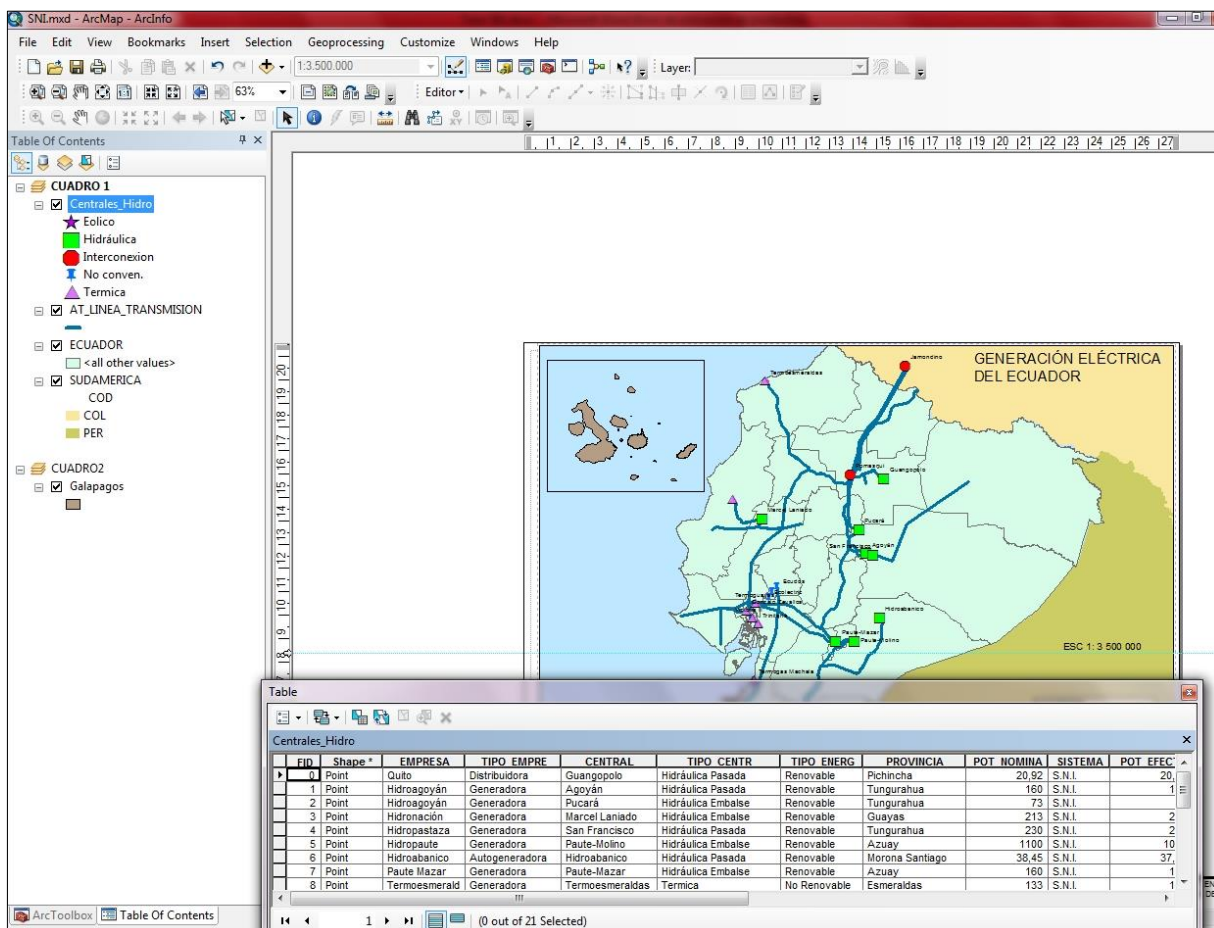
SNI.mxd - ArcMap - ArcInfo

File Edit View Bookmarks Insert Selection Geoprocessing Customize Windows Help

1:3.500.000

Layer:

63%

Editor▾

Table Of Contents

CUADRO 1
Centrales_Hidro
Eolico
Hidráulica
Interconexion
No conven.
Termica
AT_LINEA_TRANSMISION
ECUADOR
<all other values>
SUDAMERICA
COD
COL
PER

CUADRO2
Galapagos

GENERACIÓN ELÉCTRICA DEL ECUADOR

Jamondino
Guangopolo
Marcel Laniado
Pucará
San Francisco
Agoyán
Hidroabanico
Paute-Mazar
Paute-Molino

ESC 1: 3 500 000

Table

Centrales_Hidro

| FID | Shape * | EMPRESA | TIPO EMPRE | CENTRAL | TIPO CENTR | TIPO ENERG | PROVINCIA | POT NOMINA | SISTEMA | POT EFEC |
|---|---|---|---|---|---|---|---|---|---|---|
| 0 | Point | Quito | Distribuidora | Guangopolo | Hidráulica Pasada | Renovable | Pichincha | 20,92 | S.N.I. | 20, |
| 1 | Point | Hidroagoyán | Generadora | Agoyán | Hidráulica Pasada | Renovable | Tungurahua | 160 | S.N.I. | 1 |
| 2 | Point | Hidroagoyán | Generadora | Pucará | Hidráulica Embalse | Renovable | Tungurahua | 73 | S.N.I. | |
| 3 | Point | Hidronación | Generadora | Marcel Laniado | Hidráulica Embalse | Renovable | Guayas | 213 | S.N.I. | 2 |
| 4 | Point | Hidropastaza | Generadora | San Francisco | Hidráulica Pasada | Renovable | Tungurahua | 230 | S.N.I. | 2 |
| 5 | Point | Hidropaute | Generadora | Paute-Molino | Hidráulica Embalse | Renovable | Azuay | 1100 | S.N.I. | 10 |
| 6 | Point | Hidroabanico | Autogeneradora | Hidroabanico | Hidráulica Pasada | Renovable | Morona Santiago | 38,45 | S.N.I. | 37, |
| 7 | Point | Paute Mazar | Generadora | Paute-Mazar | Hidráulica Embalse | Renovable | Azuay | 160 | S.N.I. | 1 |
| 8 | Point | Termoesmerald | Generadora | Termoesmeraldas | Termica | No Renovable | Esmeraldas | 133 | S.N.I. | 1 |

1 (0 out of 21 Selected)

ArcToolbox  Table Of Contents